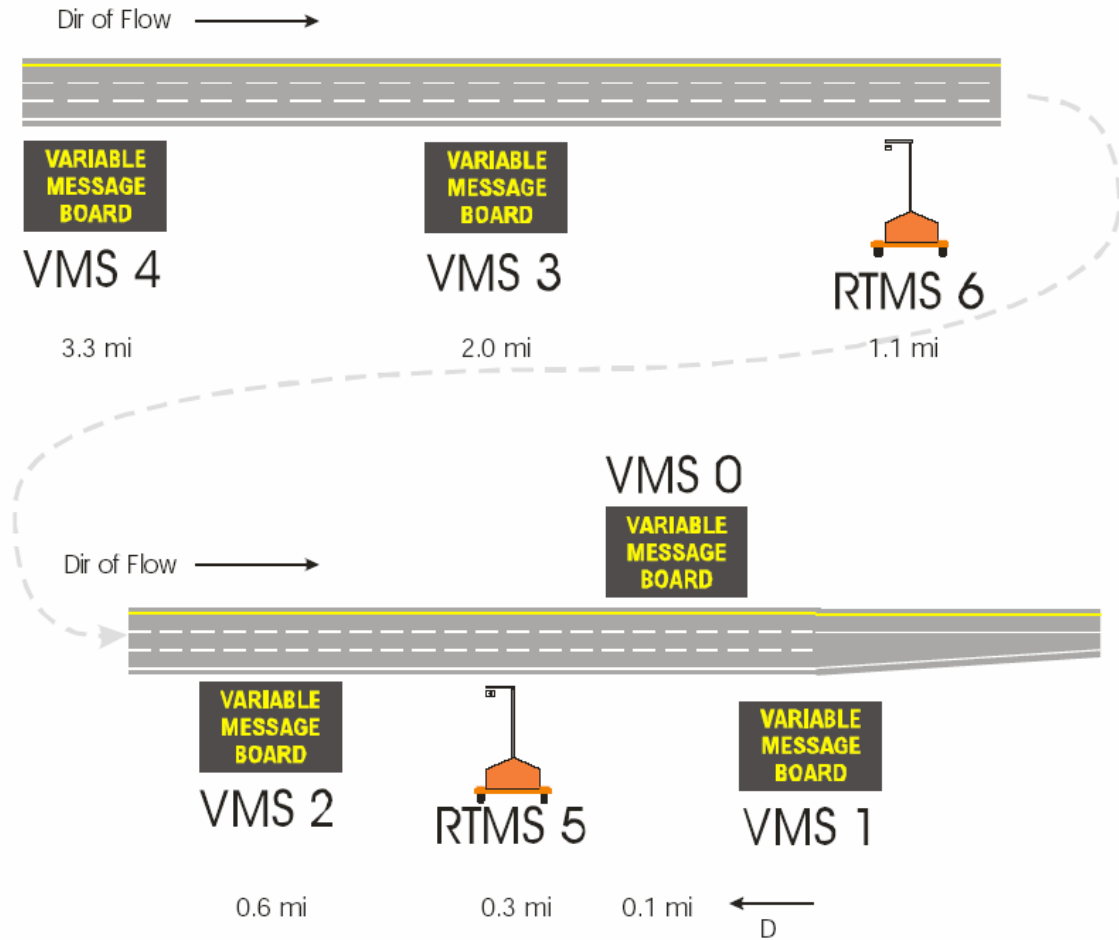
Dir of Flow

VARIABLE MESSAGE BOARD
VMS 4
3.3 mi

VARIABLE MESSAGE BOARD
VMS 3
2.0 mi

RTMS 6
1.1 mi

VMS 0
VARIABLE MESSAGE BOARD

Dir of Flow

VARIABLE MESSAGE BOARD
VMS 2
0.6 mi

RTMS 5
0.3 mi

VARIABLE MESSAGE BOARD
VMS 1
0.1 mi

D